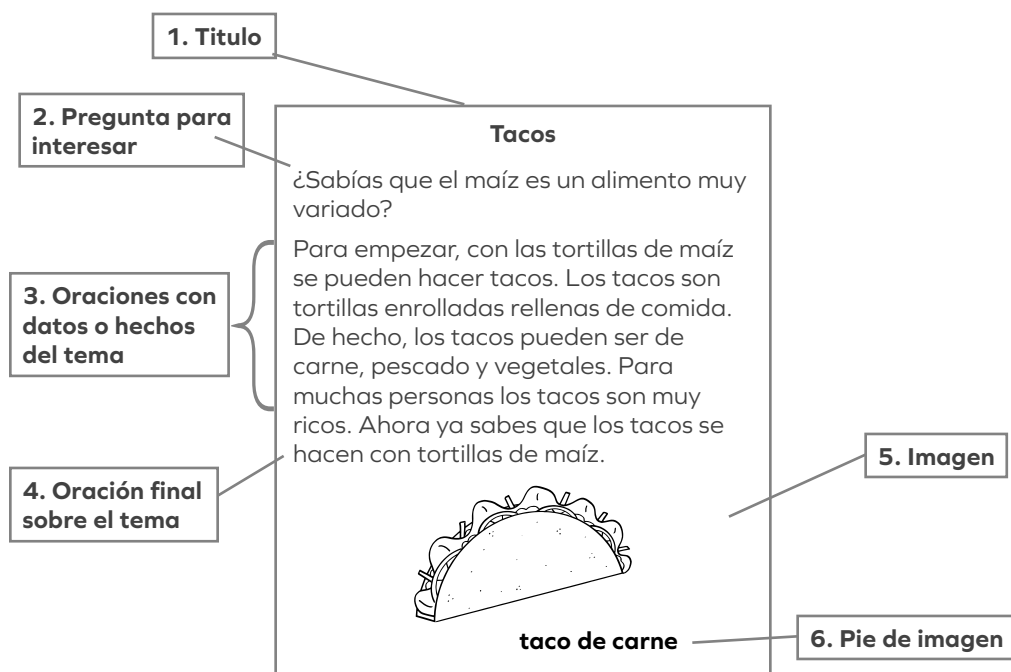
1. Titulo

2. Pregunta para interesar

Tacos

¿Sabías que el maíz es un alimento muy variado?

3. Oraciones con datos o hechos del tema

Para empezar, con las tortillas de maíz se pueden hacer tacos. Los tacos son tortillas enrolladas rellenas de comida. De hecho, los tacos pueden ser de carne, pescado y vegetales. Para muchas personas los tacos son muy ricos. Ahora ya sabes que los tacos se hacen con tortillas de maíz.

4. Oración final sobre el tema

5. Imagen

taco de carne

6. Pie de imagen